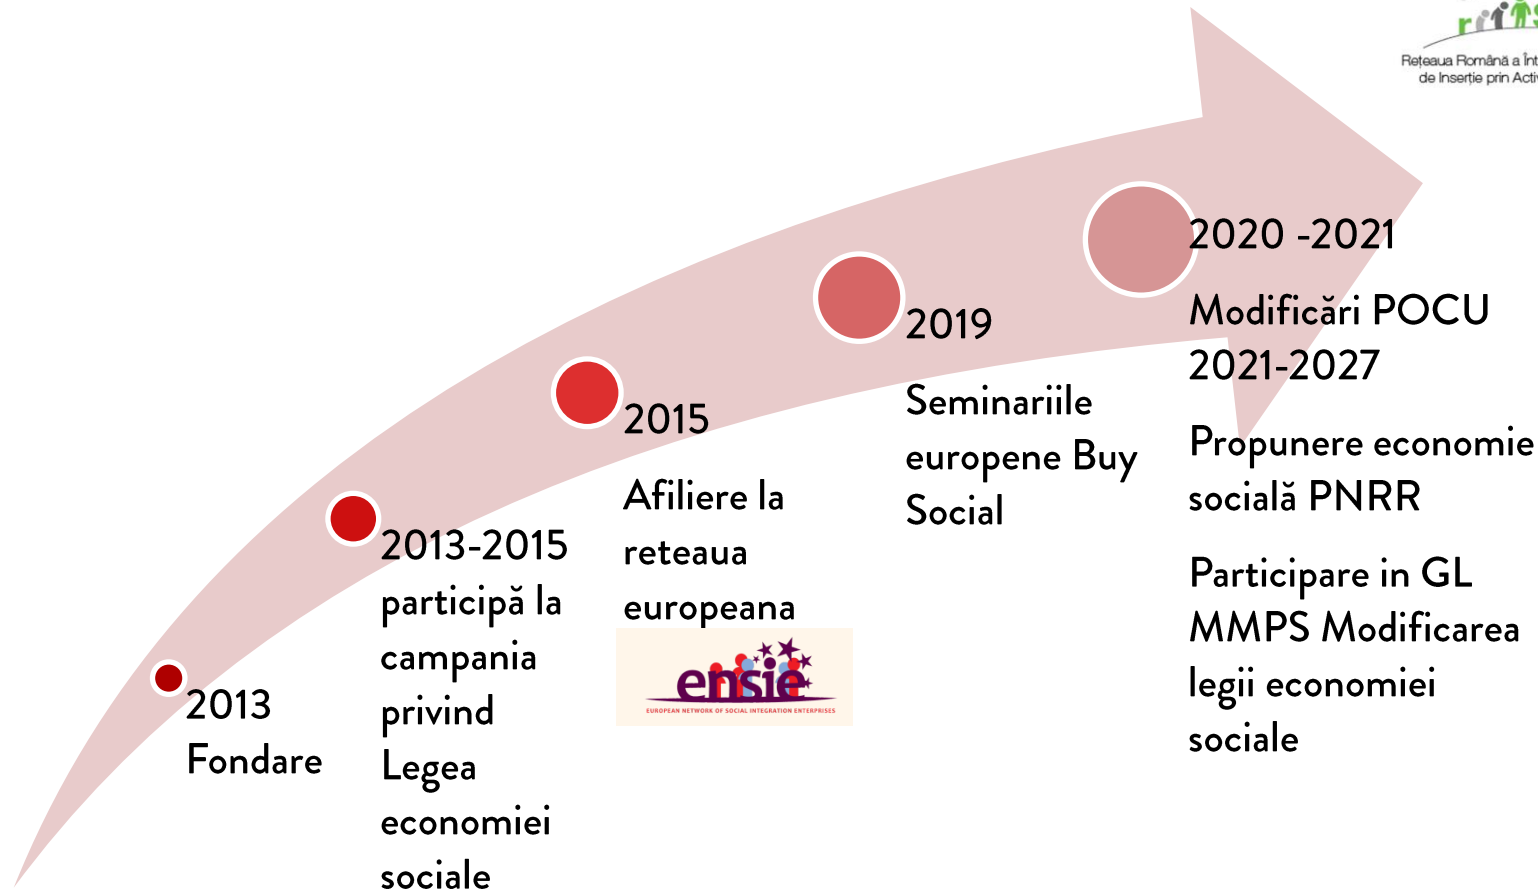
Rețeaua Română a Înt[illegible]
de Inserție prin Activ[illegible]

2013
Fondare

2013-2015
participă la campania privind Legea economiei sociale

2015
Afiliere la reteaua europeana

ensie
EUROPEAN NETWORK OF SOCIAL INTEGRATION ENTERPRISES

2019
Seminariile europene Buy Social

2020 -2021
Modificări POCU 2021-2027

Propunere economie socială PNRR

Participare in GL MMPS Modificarea legii economiei sociale